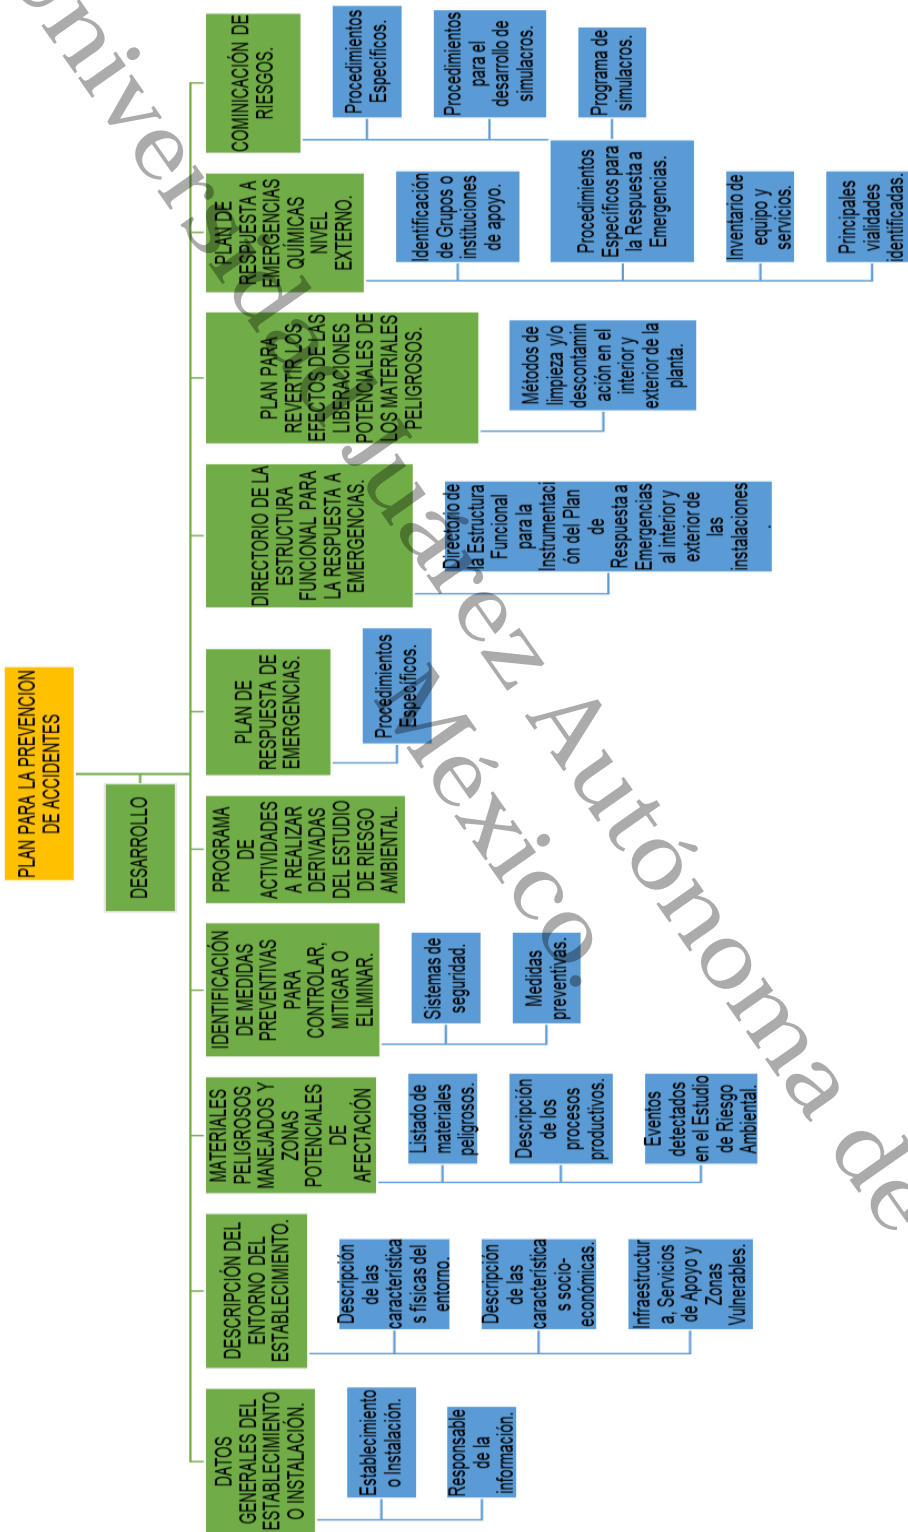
PLAN PARA LA PREVENCION DE ACCIDENTES

DESARROLLO

COMINICACIÓN DE RIESGOS.

Procedimientos Específicos.

Procedimientos para el desarrollo de simulacros.

Programa de simulacros.

PLAN DE RESPUESTA A EMERGENCIAS QUÍMICAS NIVEL EXTERNO.

Identificación de Grupos o instituciones de apoyo.

Procedimientos Específicos para la Respuesta a Emergencias.

Inventario de equipo y servicios.

Principales vialidades identificadas.

PLAN PARA REVERTIR LOS EFECTOS DE LAS LIBERACIONES POTENCIALES DE LOS MATERIALES PELIGROSOS.

Métodos de limpieza y/o descontaminación en el interior y exterior de la planta.

DIRECTORIO DE LA ESTRUCTURA FUNCIONAL PARA LA RESPUESTA A EMERGENCIAS.

Directorio de la Estructura Funcional para la Instrumentación del Plan de Respuesta a Emergencias al interior y exterior de las instalaciones.

PLAN DE RESPUESTA DE EMERGENCIAS.

Procedimientos Específicos.

PROGRAMA DE ACTIVIDADES A REALIZAR DERIVADAS DEL ESTUDIO DE RIESGO AMBIENTAL.

IDENTIFICACIÓN DE MEDIDAS PREVENTIVAS PARA CONTROLAR, MITIGAR O ELIMINAR.

Sistemas de seguridad.

Medidas preventivas.

MATERIALES PELIGROSOS MANEJADOS Y ZONAS POTENCIALES DE AFECTACIÓN

Listado de materiales peligrosos.

Descripción de los procesos productivos.

Eventos detectados en el Estudio de Riesgo Ambiental.

DESCRIPCIÓN DEL ENTORNO DEL ESTABLECIMIENTO.

Descripción de las características físicas del entorno.

Descripción de las características socio-económicas.

Infraestructura, Servicios de Apoyo y Zonas Vulnerables.

DATOS GENERALES DEL ESTABLECIMIENTO O INSTALACIÓN.

Establecimiento o Instalación.

Responsable de la información.

Universidad Juárez Autónoma de México.